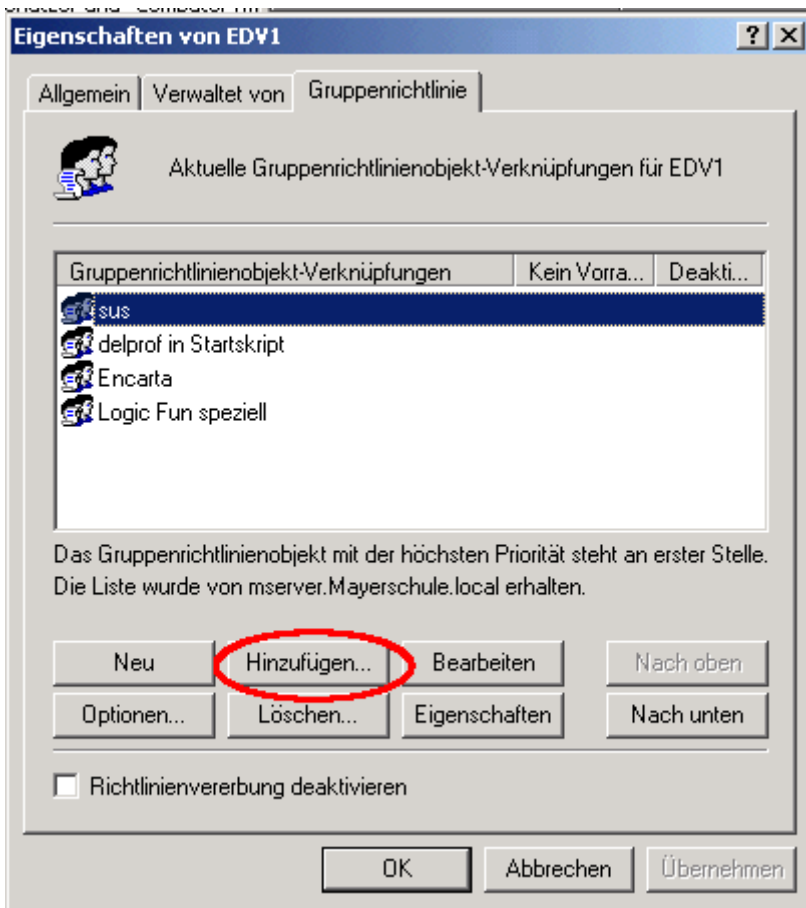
Eigenschaften von EDV1

?
X

Allgemein
Verwaltet von
Gruppenrichtlinie

Aktuelle Gruppenrichtlinienobjekt-Verknüpfungen für EDV1

| Gruppenrichtlinienobjekt-Verknüpfungen | Kein Vorra... | Deakti... |
|---|---|---|
| sus | | |
| delprof in Startskript | | |
| Encarta | | |
| Logic Fun speziell | | |

Das Gruppenrichtlinienobjekt mit der höchsten Priorität steht an erster Stelle. Die Liste wurde von mserver.Mayerschule.local erhalten.

Neu
Hinzufügen...
Bearbeiten
Nach oben
Optionen...
Löschen...
Eigenschaften
Nach unten

Richtlinienvererbung deaktivieren

OK
Abbrechen
Übernehmen